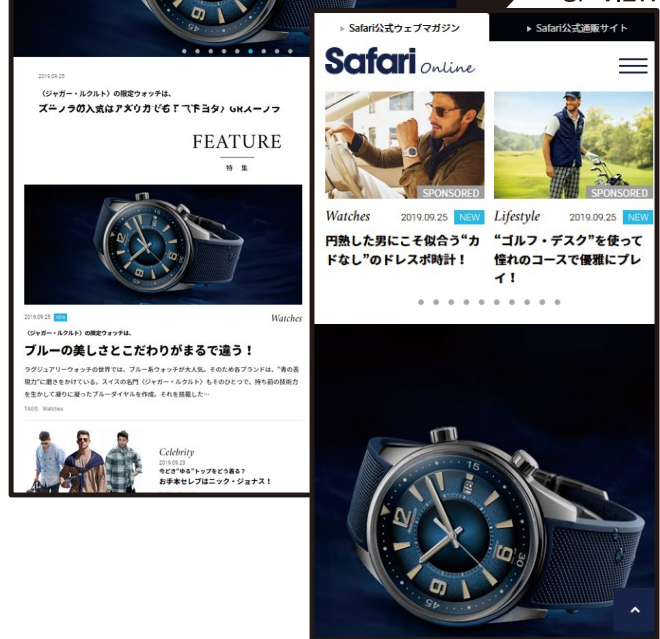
2019.09.25

〈ジャガー・ルクルト〉の限定ウォッチは、

ズーノラの人気はアメリカでもＴ＿下ヨタ〉GRスープラ

FEATURE

特集

2019.09.25 NEW Watches

〈ジャガー・ルクルト〉の限定ウォッチは、

ブルーの美しさとこだわりがまるで違う！

ラグジュアリーウォッチの世界では、ブルー系ウォッチが大人気。そのため各ブランドは、"青の表現力"に磨きをかけている。スイスの名門〈ジャガー・ルクルト〉もそのひとつで、持ち前の技術力を生かして凝りに凝ったブルーダイヤルを作成。それを搭載した…

TAGS: Watches

Celebrity
2019.09.23
今どき"ゆる"トップをどう着る？
お手本セレブはニック・ジョナス！

▸ Safari公式ウェブマガジン

▸ Safari公式通販サイト

Safari Online

SPONSORED

SPONSORED

Watches 2019.09.25 NEW

円熟した男にこそ似合う"カドなし"のドレスポ時計！

Lifestyle 2019.09.25 NEW

"ゴルフ・デスク"を使って憧れのコースで優雅にプレイ！